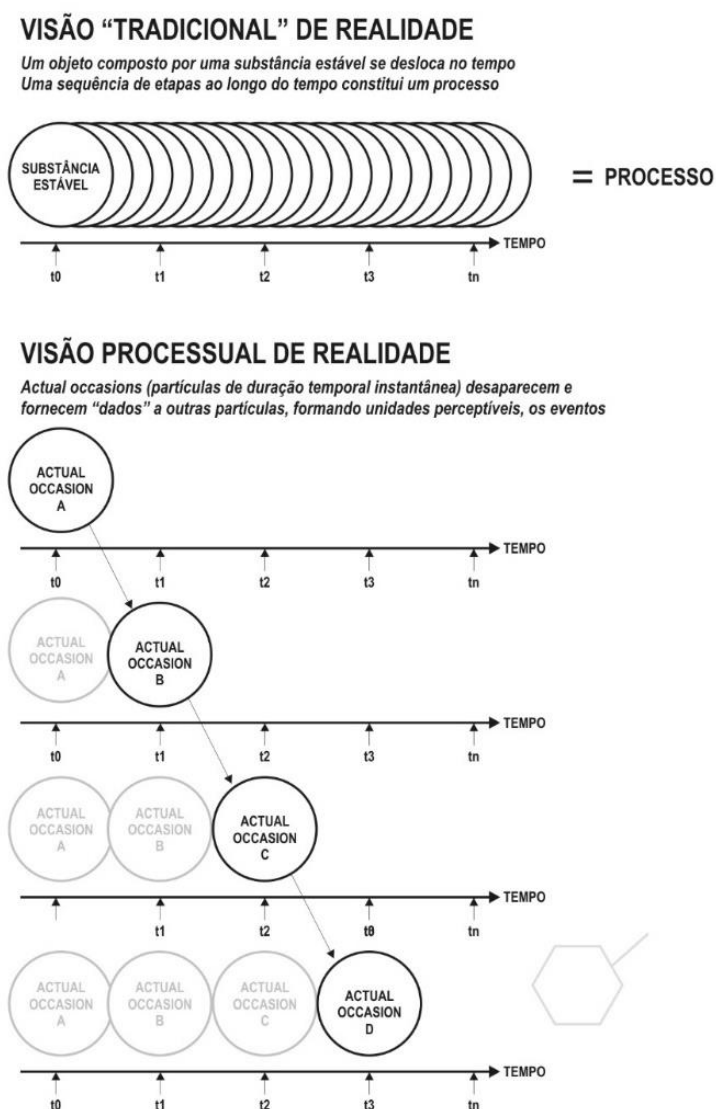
VISÃO "TRADICIONAL" DE REALIDADE

Um objeto composto por uma substância estável se desloca no tempo
Uma sequência de etapas ao longo do tempo constitui um processo

SUBSTÂNCIA ESTÁVEL

= PROCESSO

TEMPO

t0 t1 t2 t3 tn

VISÃO PROCESSUAL DE REALIDADE

Actual occasions (partículas de duração temporal instantânea) desaparecem e fornecem "dados" a outras partículas, formando unidades perceptíveis, os eventos

ACTUAL OCCASION A

TEMPO

t0 t1 t2 t3 tn

ACTUAL OCCASION A

ACTUAL OCCASION B

TEMPO

t0 t1 t2 t3 tn

ACTUAL OCCASION A

ACTUAL OCCASION B

ACTUAL OCCASION C

TEMPO

t1 t2 t0 tn

ACTUAL OCCASION A

ACTUAL OCCASION B

ACTUAL OCCASION C

ACTUAL OCCASION D

TEMPO

t0 t1 t2 t3 tn